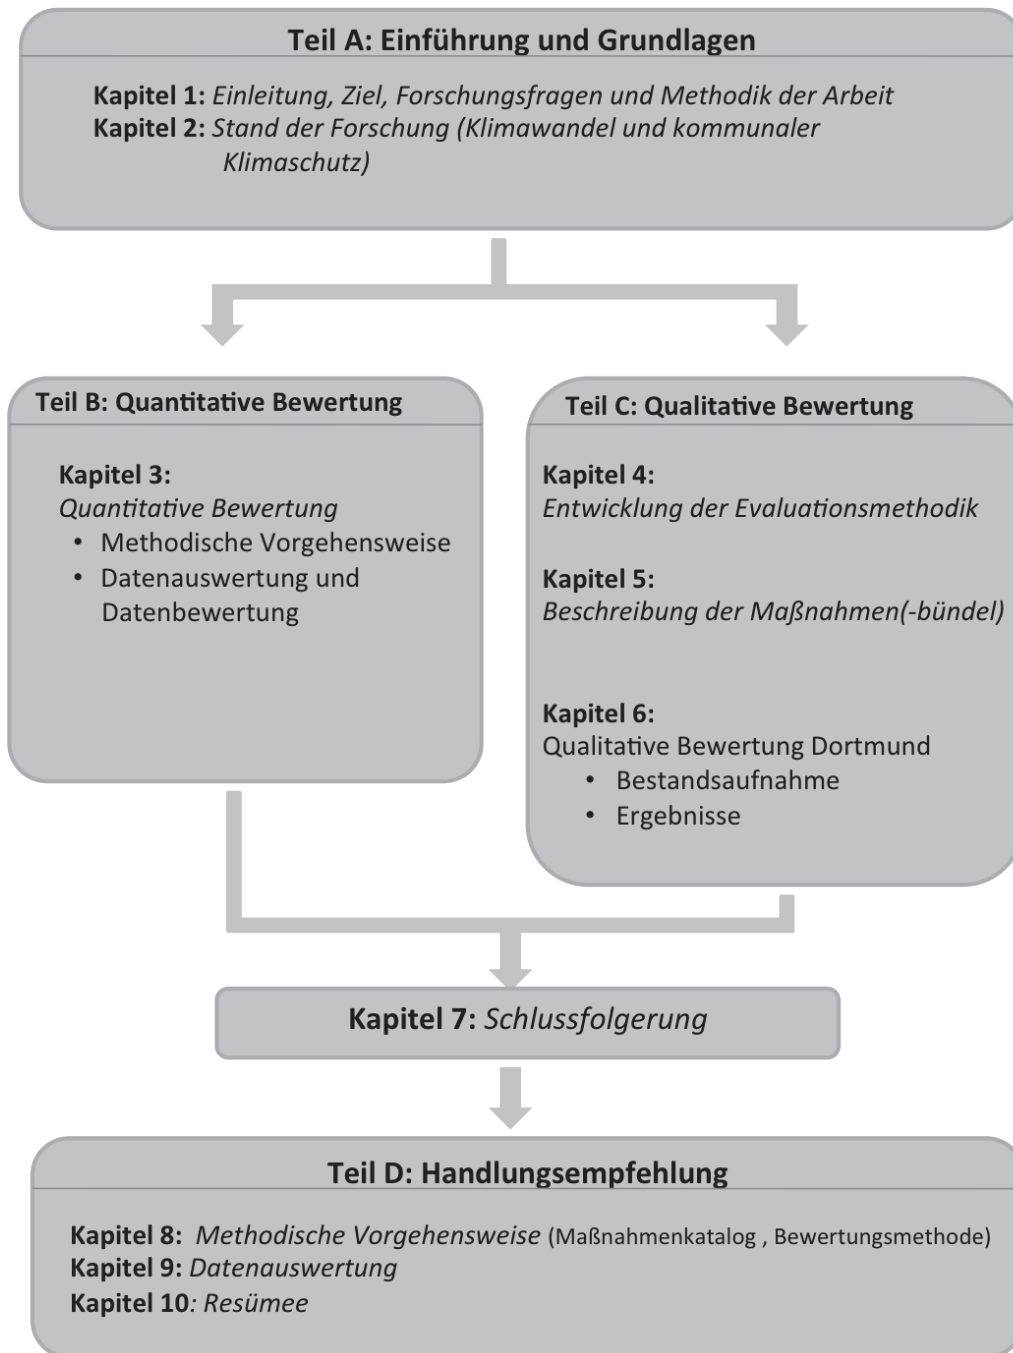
Teil A: Einführung und Grundlagen

Kapitel 1: Einleitung, Ziel, Forschungsfragen und Methodik der Arbeit
Kapitel 2: Stand der Forschung (Klimawandel und kommunaler Klimaschutz)

Teil B: Quantitative Bewertung

Kapitel 3:
Quantitative Bewertung
• Methodische Vorgehensweise
• Datenauswertung und Datenbewertung

Teil C: Qualitative Bewertung

Kapitel 4:
Entwicklung der Evaluationsmethodik

Kapitel 5:
Beschreibung der Maßnahmen(-bündel)

Kapitel 6:
Qualitative Bewertung Dortmund
• Bestandsaufnahme
• Ergebnisse

Kapitel 7: Schlussfolgerung

Teil D: Handlungsempfehlung

Kapitel 8: Methodische Vorgehensweise (Maßnahmenkatalog , Bewertungsmethode)
Kapitel 9: Datenauswertung
Kapitel 10: Resümee